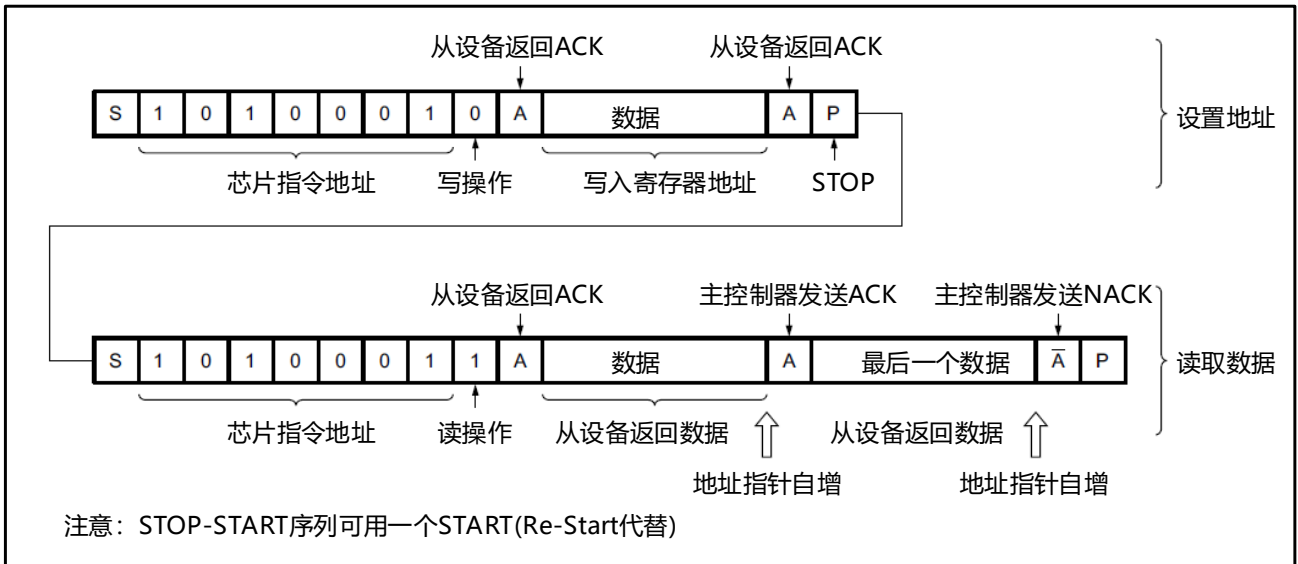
从设备返回ACK　　从设备返回ACK

| S | 1 | 0 | 1 | 0 | 0 | 0 | 1 | 0 | A | 数据 | A | P |
|---|---|---|---|---|---|---|---|---|---|---|---|---|

芯片指令地址　写操作　写入寄存器地址　STOP

设置地址

从设备返回ACK　　主控制器发送ACK　　主控制器发送NACK

| S | 1 | 0 | 1 | 0 | 0 | 0 | 1 | 1 | A | 数据 | A | 最后一个数据 | $\bar{A}$ | P |
|---|---|---|---|---|---|---|---|---|---|---|---|---|---|---|

读取数据

芯片指令地址　读操作　从设备返回数据　从设备返回数据

地址指针自增　地址指针自增

注意：STOP-START序列可用一个START(Re-Start代替)